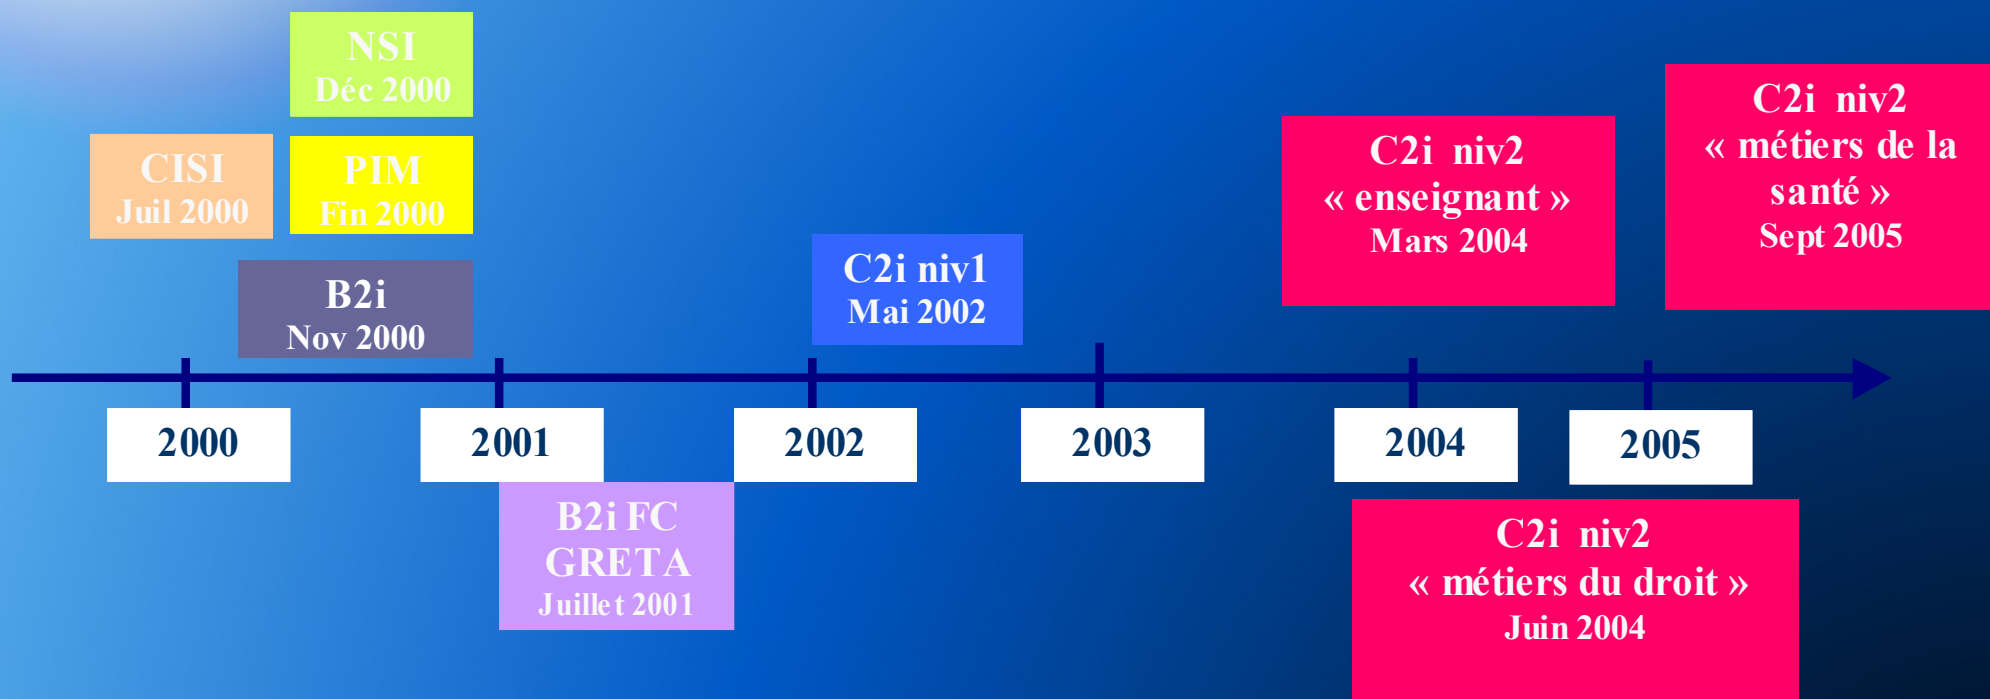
NSI
Déc 2000

CISI
Juil 2000

PIM
Fin 2000

B2i
Nov 2000

C2i niv1
Mai 2002

C2i niv2
« enseignant »
Mars 2004

C2i niv2
« métiers de la santé »
Sept 2005

2000

2001

2002

2003

2004

2005

B2i FC
GRETA
Juillet 2001

C2i niv2
« métiers du droit »
Juin 2004